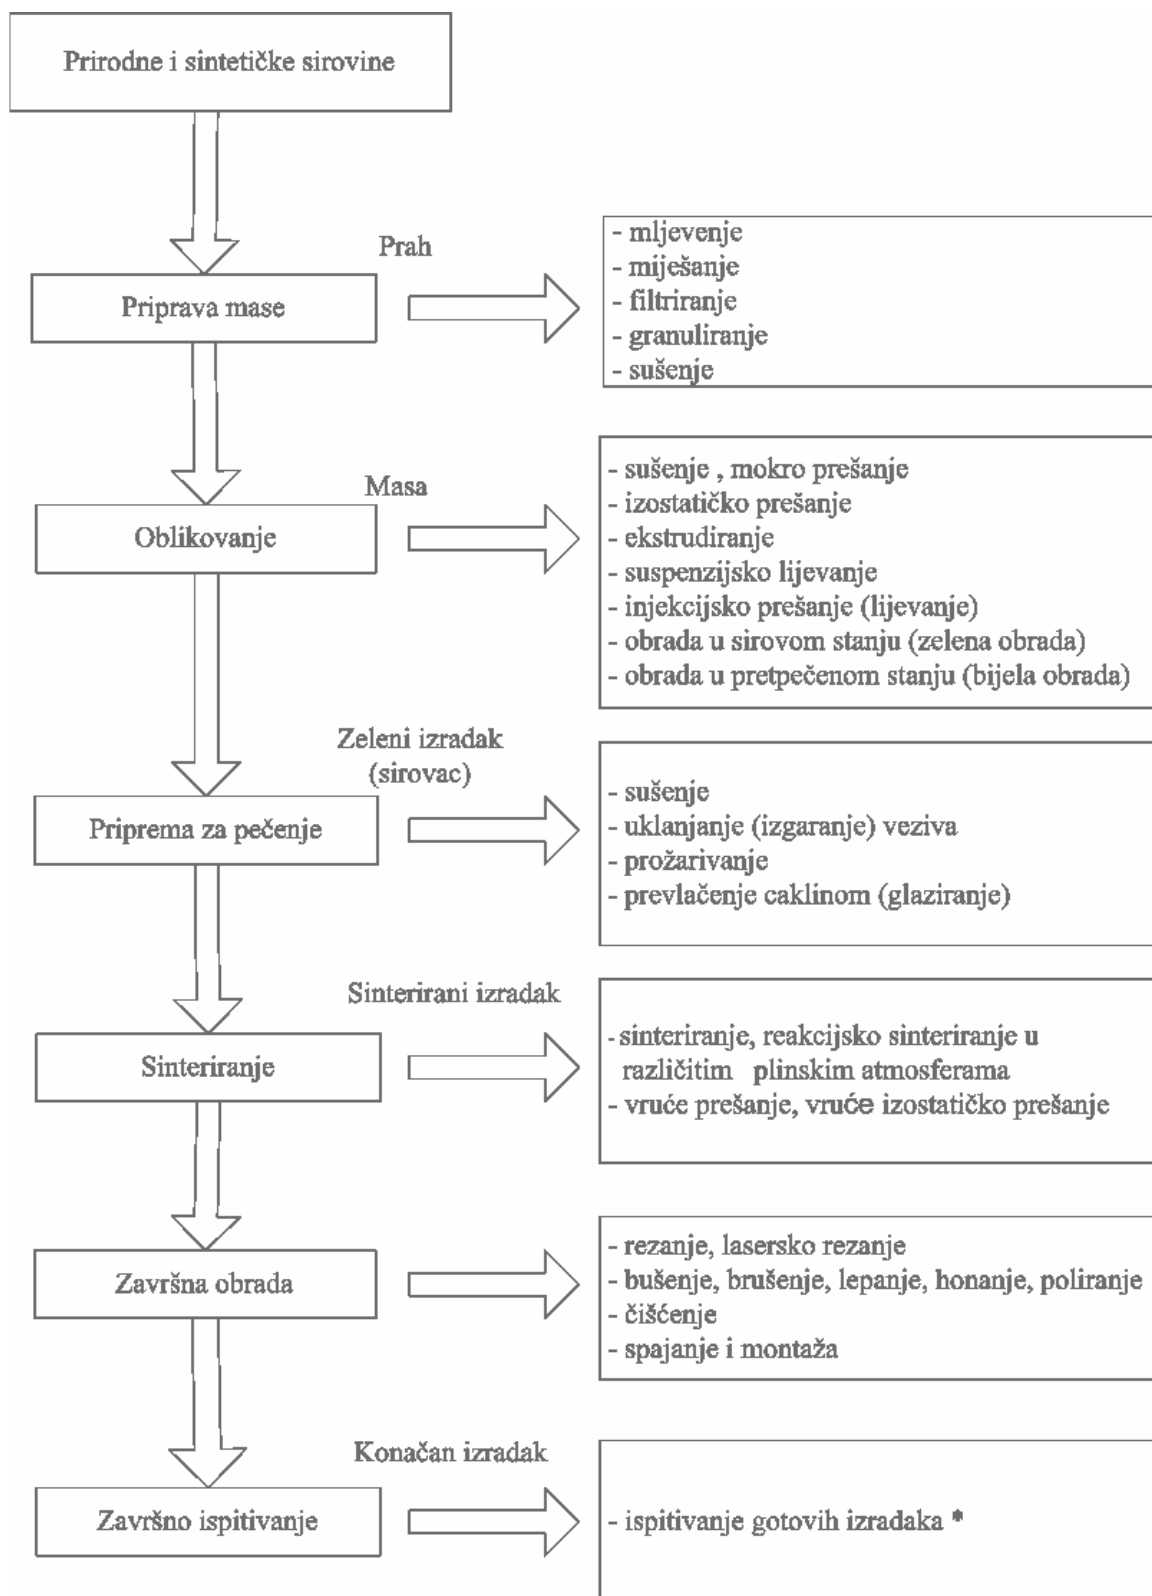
Prirodne i sintetičke sirovine

Prah

Priprava mase

- mljevenje
- miješanje
- filtriranje
- granuliranje
- sušenje

Masa

Oblikovanje

- sušenje , mokro prešanje
- izostatičko prešanje
- ekstrudiranje
- suspenzijsko lijevanje
- injekcijsko prešanje (lijevanje)
- obrada u sirovom stanju (zelena obrada)
- obrada u pretpečenom stanju (bijela obrada)

Zeleni izradak (sirovac)

Priprema za pečenje

- sušenje
- uklanjanje (izgaranje) veziva
- prožarivanje
- prevlačenje caklinom (glaziranje)

Sinterirani izradak

Sinteriranje

- sinteriranje, reakcijsko sinteriranje u različitim plinskim atmosferama
- vruće prešanje, vruće izostatičko prešanje

Završna obrada

- rezanje, lasersko rezanje
- bušenje, brušenje, lepanje, honanje, poliranje
- čišćenje
- spajanje i montaža

Konačan izradak

Završno ispitivanje

- ispitivanje gotovih izradaka *